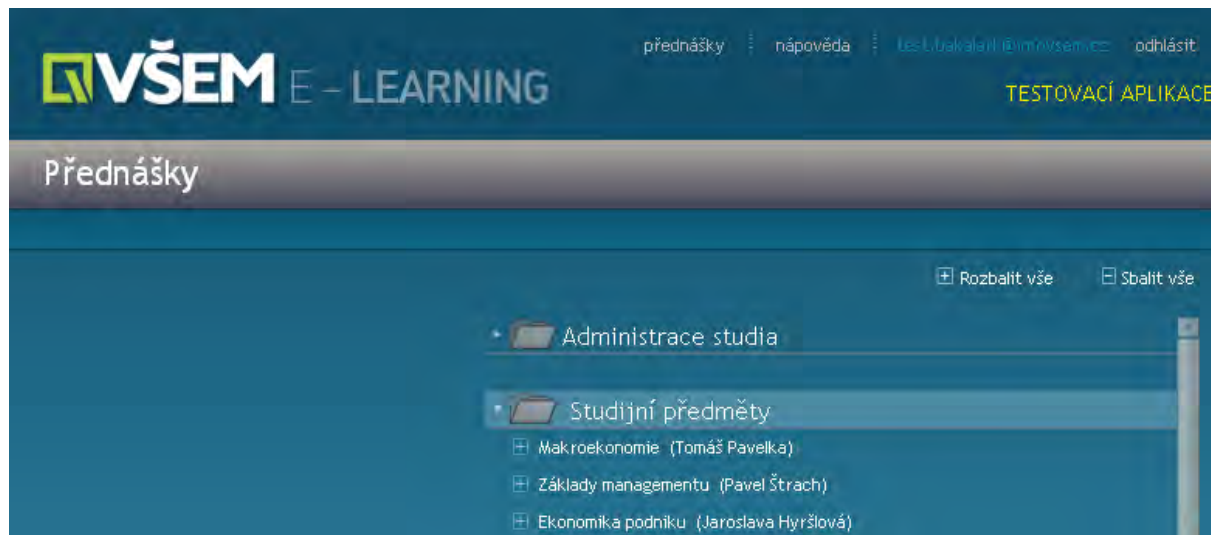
VŠEM E – LEARNING

přednášky | nápověda | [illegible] | odhlásit

TESTOVACÍ APLIKACE

Přednášky

Rozbalit vše Sbalit vše

Administrace studia

Studijní předměty

Makroekonomie (Tomáš Pavelka)

Základy managementu (Pavel Štrach)

Ekonomika podniku (Jaroslava Hyršlová)